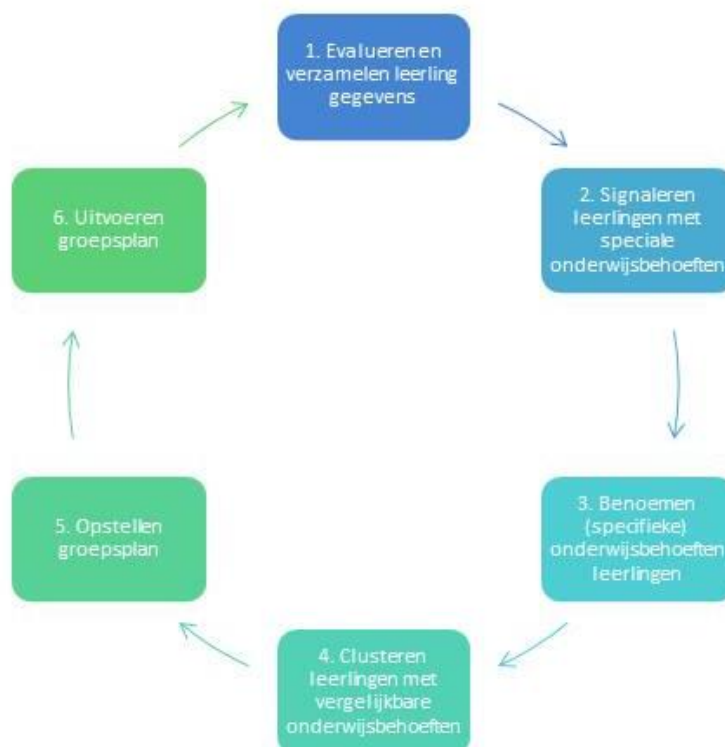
1. Evalueren en verzamelen leerling gegevens

2. Signaleren leerlingen met speciale onderwijsbehoeften

3. Benoemen (specifieke) onderwijsbehoeften leerlingen

4. Clusteren leerlingen met vergelijkbare onderwijsbehoeften

5. Opstellen groepsplan

6. Uitvoeren groepsplan